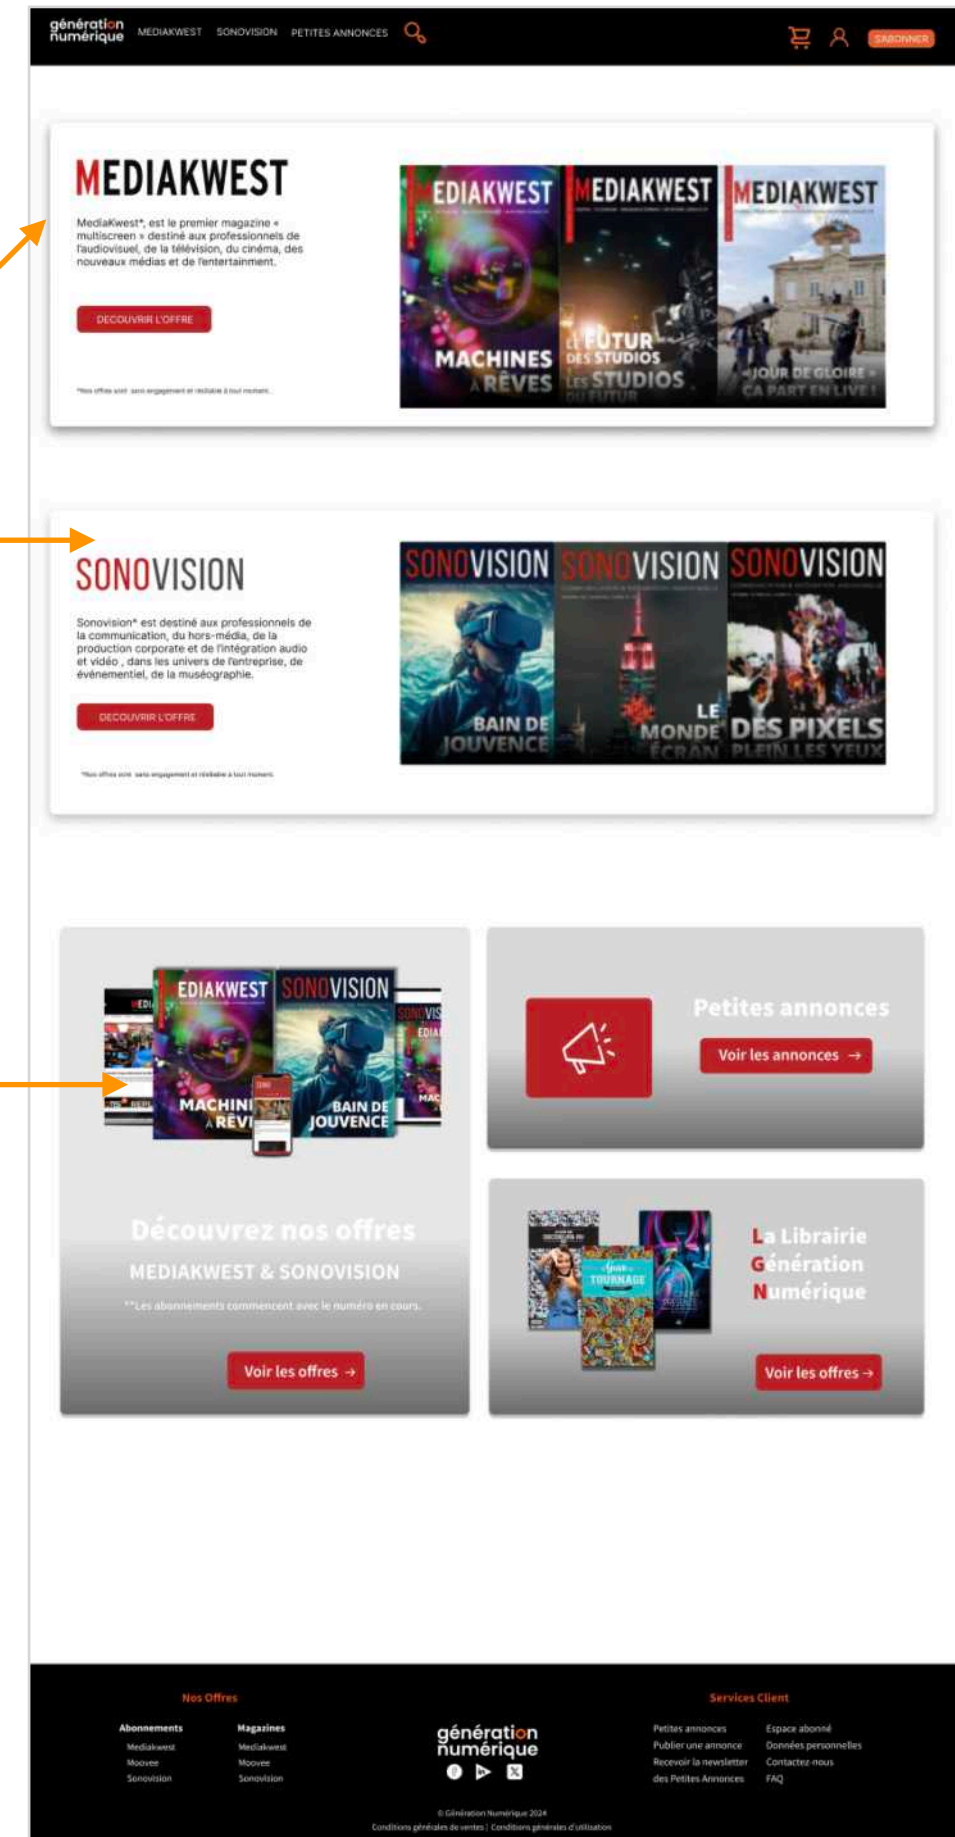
génération numérique MEDIAKWEST SONOVISION PETITES ANNONCES S'ABONNER

MEDIAKWEST

Mediakwest*, est le premier magazine « multiscreen » destiné aux professionnels de l'audiovisuel, de la télévision, du cinéma, des nouveaux médias et de l'entertainment.

DECOUVRIR L'OFFRE

*Nos offres sont sans engagement et résiliable à tout moment.

MEDIAKWEST MACHINES À RÊVES
MEDIAKWEST LE FUTUR DES STUDIOS LES STUDIOS DU FUTUR
MEDIAKWEST « JOUR DE GLOIRE » ÇA PART EN LIVE !

SONOVISION

Sonovision* est destiné aux professionnels de la communication, du hors-média, de la production corporate et de l'intégration audio et vidéo , dans les univers de l'entreprise, de événementiel, de la muséographie.

DECOUVRIR L'OFFRE

*Nos offres sont sans engagement et résiliable à tout moment.

SONOVISION BAIN DE JOUVENCE
SONOVISION LE MONDE ÉCRAN
SONOVISION DES PIXELS PLEIN LES YEUX

MEDIAKWEST SONOVISION MACHINES À RÊVES BAIN DE JOUVENCE

Découvrez nos offres
MEDIAKWEST & SONOVISION
**Les abonnements commencent avec le numéro en cours.
Voir les offres →

Petites annonces
Voir les annonces →

Guide TOURNAGE

La Librairie Génération Numérique
Voir les offres →

Nos Offres
Abonnements
Mediakwest
Moovee
Sonovision
Magazines
Mediakwest
Moovee
Sonovision

génération numérique

Services Client
Petites annonces
Publier une annonce
Recevoir la newsletter des Petites Annonces
Espace abonné
Données personnelles
Contactez-nous
FAQ

© Génération Numérique 2024
Conditions générales de ventes | Conditions générales d'utilisation